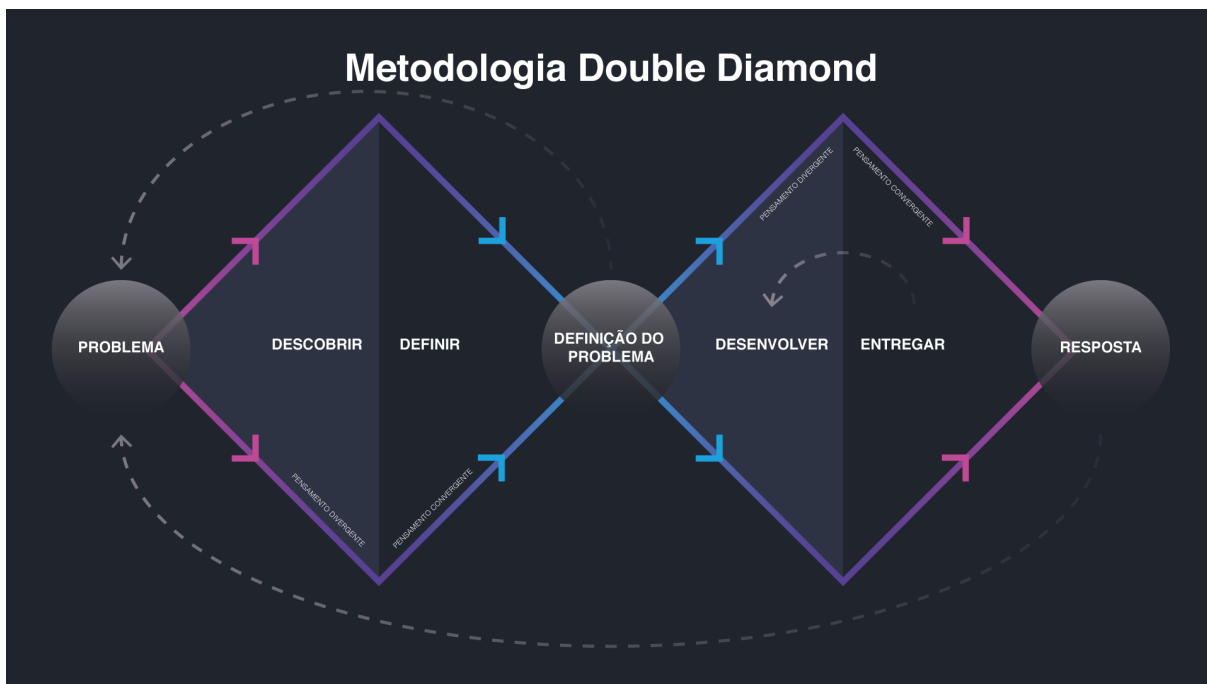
Metodologia Double Diamond

PROBLEMA

DESCOBRIR

DEFINIR

DEFINIÇÃO DO PROBLEMA

DESENVOLVER

ENTREGAR

RESPOSTA

PENSAMENTO DIVERGENTE

PENSAMENTO CONVERGENTE

PENSAMENTO DIVERGENTE

PENSAMENTO CONVERGENTE